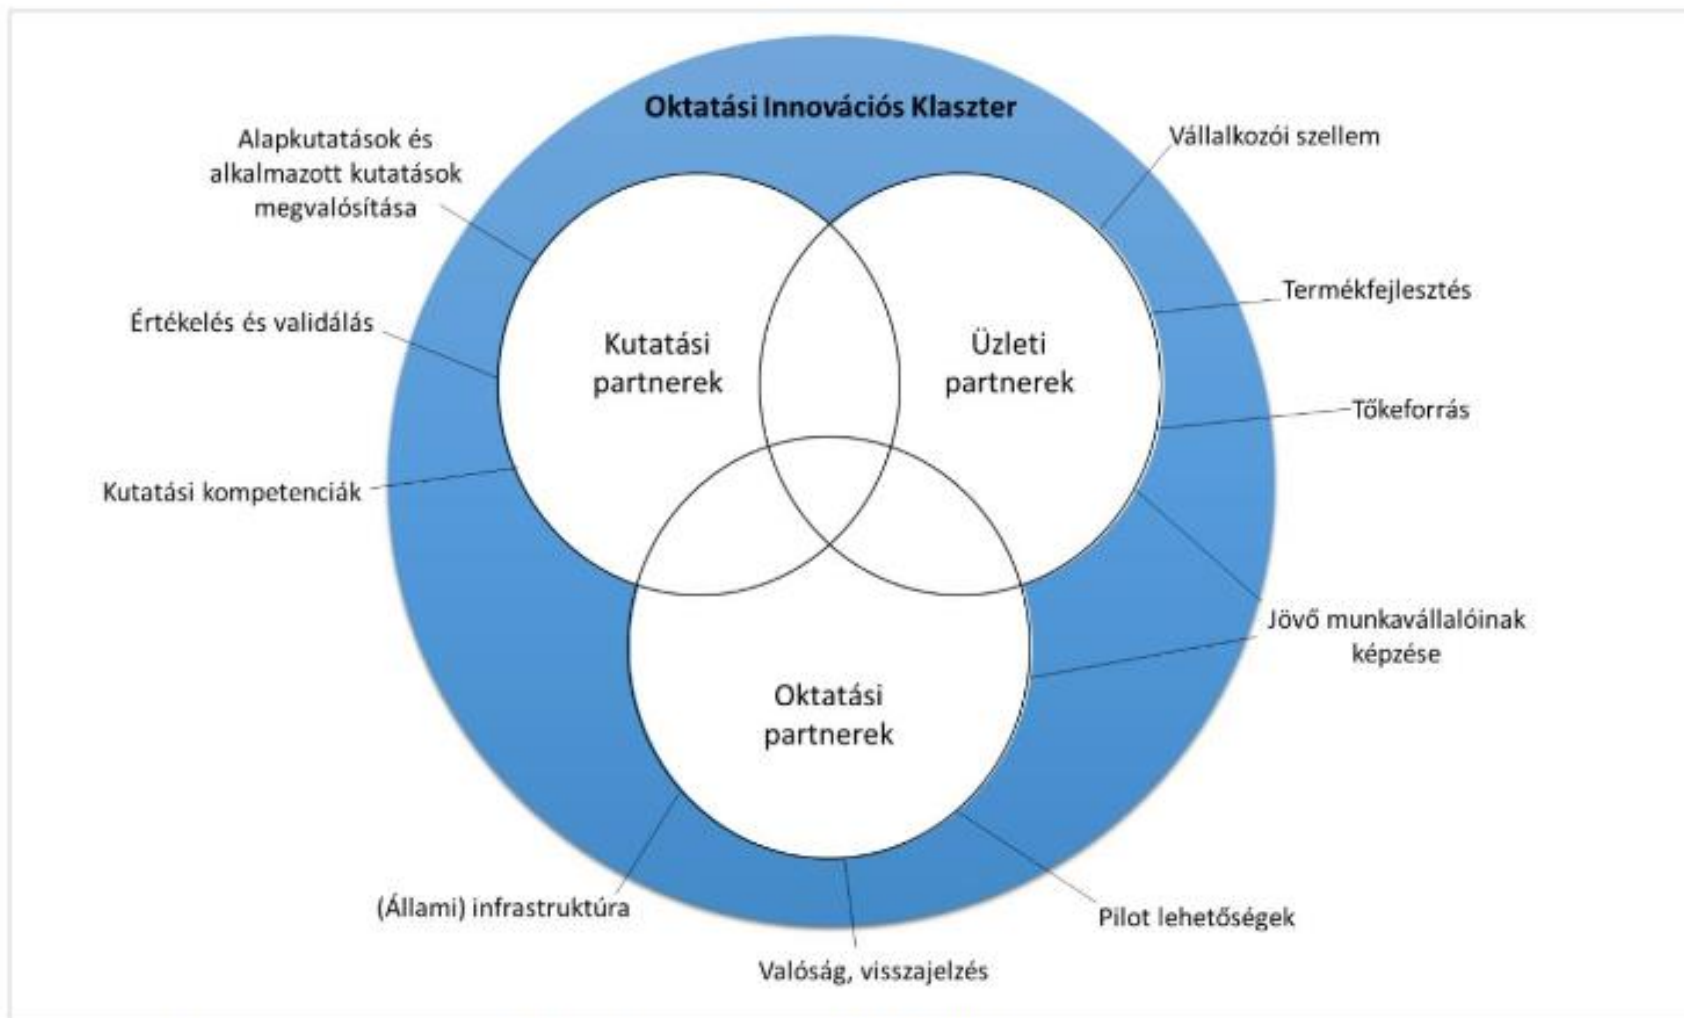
Oktatási Innovációs Klaszter

Alapkutatások és alkalmazott kutatások megvalósítása

Vállalkozói szellem

Értékelés és validálás

Kutatási partnerek

Üzleti partnerek

Termékfejlesztés

Tőkeforrás

Kutatási kompetenciák

Jövő munkavállalóinak képzése

Oktatási partnerek

(Állami) infrastruktúra

Pilot lehetőségek

Valóság, visszajelzés